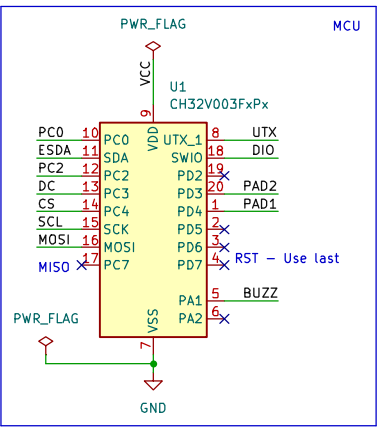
PWR_FLAG

MCU

VCC

U1
CH32V003FxPx

9
VDD

PC0 10 PC0
ESDA 11 SDA
PC2 12 PC2
DC 13 PC3
CS 14 PC4
SCL 15 SCK
MOSI 16 MOSI
MISO 17 PC7

UTX_1 8 UTX
SWIO 18 DIO
PD2 19
PD3 20 PAD2
PD4 1 PAD1
PD5 2
PD6 3
PD7 4 RST - Use last

PA1 5 BUZZ
PA2 6

PWR_FLAG

VSS
7

GND